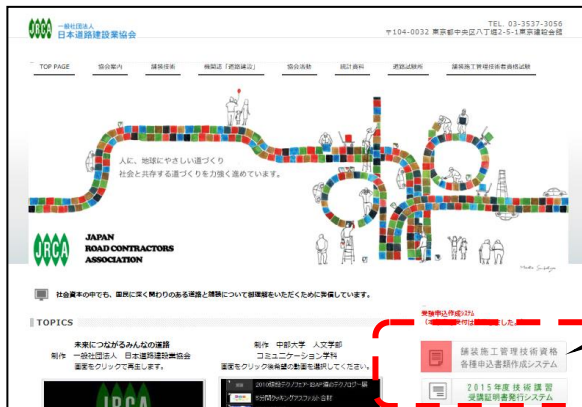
JRCA 一般社団法人 日本道路建設業協会

TEL. 03-3537-3056
〒104-0032 東京都中央区八丁堀2-5-1東京建設会館

TOP PAGE | 協会案内 | 舗装技術 | 機関誌「道路建設」 | 協会活動 | 統計資料 | 道路試験所 | 舗装施工管理技術者資格試験

人に、地球にやさしい道づくり
社会と共存する道づくりを力強く進めています。

JRCA
JAPAN
ROAD CONTRACTORS
ASSOCIATION

社会資本の中でも、国民に深く関わりのある道路と舗装について御理解をいただくために奮闘しています。

TOPICS

未来につながるみんなの道路
制作　一般社団法人　日本道路建設業協会
画面をクリックで再生します。

制作　中部大学　人文学部
コミュニケーション学科
画面をクリックし希望の動画を選択してください。

2010年度中部大学 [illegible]

受験申込作成システム
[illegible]

舗装施工管理技術者資格
各種申込書類作成システム

2015年度技術講習
受講証明書発行システム

JRCA